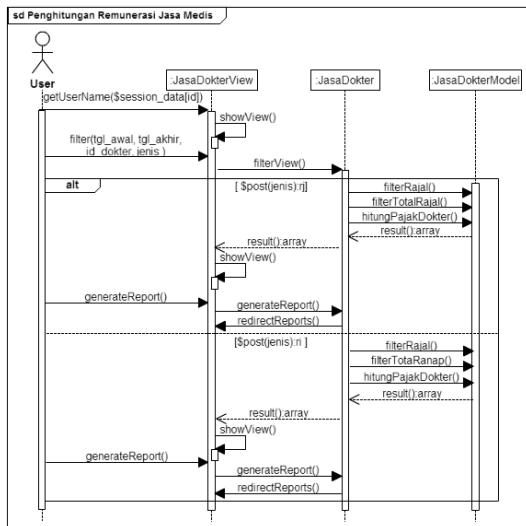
sd Penghitungan Remunerasi Jasa Medis

User

:JasaDokterView

:JasaDokter

:JasaDokterModel

getUserName($session_data[id])

showView()

filter(tgl_awal, tgl_akhir, id_dokter, jenis )

filterView()

alt

[ $post(jenis):rj]

filterRajal()

filterTotalRajal()

hitungPajakDokter()

result():array

result():array

showView()

generateReport()

generateReport()

redirectReports()

[$post(jenis):ri ]

filterRajal()

filterTotaRanap()

hitungPajakDokter()

result():array

result():array

showView()

generateReport()

generateReport()

redirectReports()